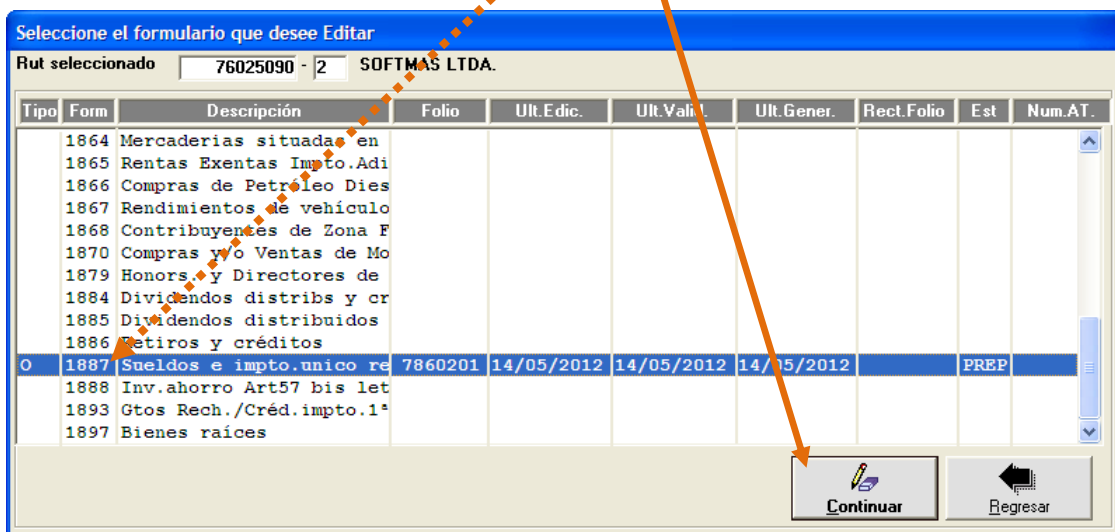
Seleccione el formulario que desee Editar

Rut seleccionado 76025090 - 2 SOFTMAS LTDA.

| Tipo | Form | Descripción | Folio | Ult.Edic. | Ult.Valid. | Ult.Gener. | Rect.Folio | Est | Num.AT. |
|---|---|---|---|---|---|---|---|---|---|
| | 1864 | Mercaderias situadas en | | | | | | | |
| | 1865 | Rentas Exentas Impto.Adi | | | | | | | |
| | 1866 | Compras de Petróleo Dies | | | | | | | |
| | 1867 | Rendimientos de vehículo | | | | | | | |
| | 1868 | Contribuyentes de Zona F | | | | | | | |
| | 1870 | Compras y/o Ventas de Mo | | | | | | | |
| | 1879 | Honors. y Directores de | | | | | | | |
| | 1884 | Dividendos distribs y cr | | | | | | | |
| | 1885 | Dividendos distribuidos | | | | | | | |
| | 1886 | Retiros y créditos | | | | | | | |
| O | 1887 | Sueldos e impto.unico re | 7860201 | 14/05/2012 | 14/05/2012 | 14/05/2012 | | PREP | |
| | 1888 | Inv.ahorro Art57 bis let | | | | | | | |
| | 1893 | Gtos Rech./Créd.impto.1ª | | | | | | | |
| | 1897 | Bienes raíces | | | | | | | |

Continuar

Regresar